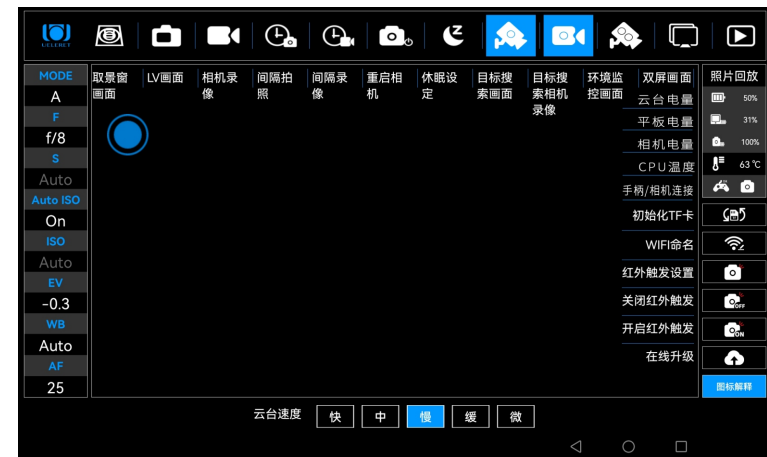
UELERET

MODE
A
F
f/8
S
Auto
Auto ISO
On
ISO
Auto
EV
-0.3
WB
Auto
AF
25

取景窗画面
LV画面
相机录像
间隔拍照
间隔录像
重启相机
休眠设定
目标搜索画面
目标搜索相机录像
环境监控画面
双屏画面

云台电量
平板电量
相机电量
CPU温度
手柄/相机连接
初始化TF卡
WIFI命名
红外触发设置
关闭红外触发
开启红外触发
在线升级

照片回放
50%
31%
100%
63 ℃
OFF
ON
图标解释

云台速度
快
中
慢
缓
微